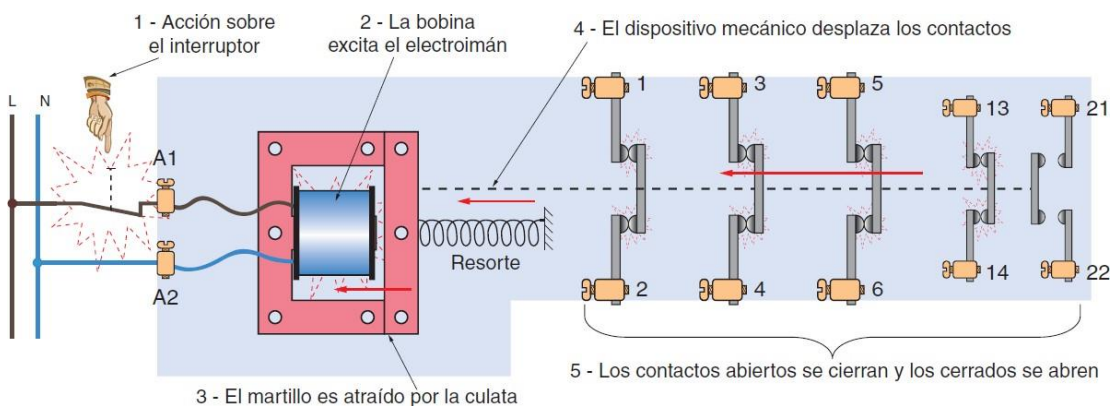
1 - Acción sobre el interruptor

2 - La bobina excita el electroimán

4 - El dispositivo mecánico desplaza los contactos

L

N

A1

A2

Resorte

1

3

5

13

21

2

4

6

14

22

3 - El martillo es atraído por la culata

5 - Los contactos abiertos se cierran y los cerrados se abren